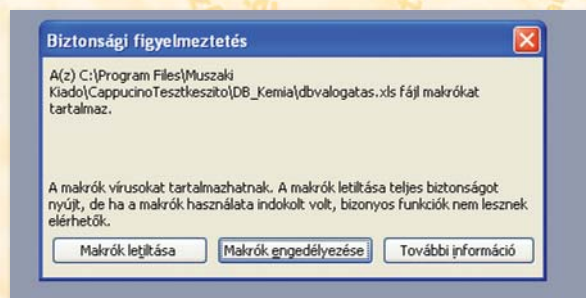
Biztonsági figyelmeztetés

A(z) C:\Program Files\Muszaki Kiado\CappucinoTesztkeszito\DB_Kemia\dbvalogatas.xls fájl makrókat tartalmaz.

A makrók vírusokat tartalmazhatnak. A makrók letiltása teljes biztonságot nyújt, de ha a makrók használata indokolt volt, bizonyos funkciók nem lesznek elérhetők.

Makrók letiltása

Makrók engedélyezése

További információ